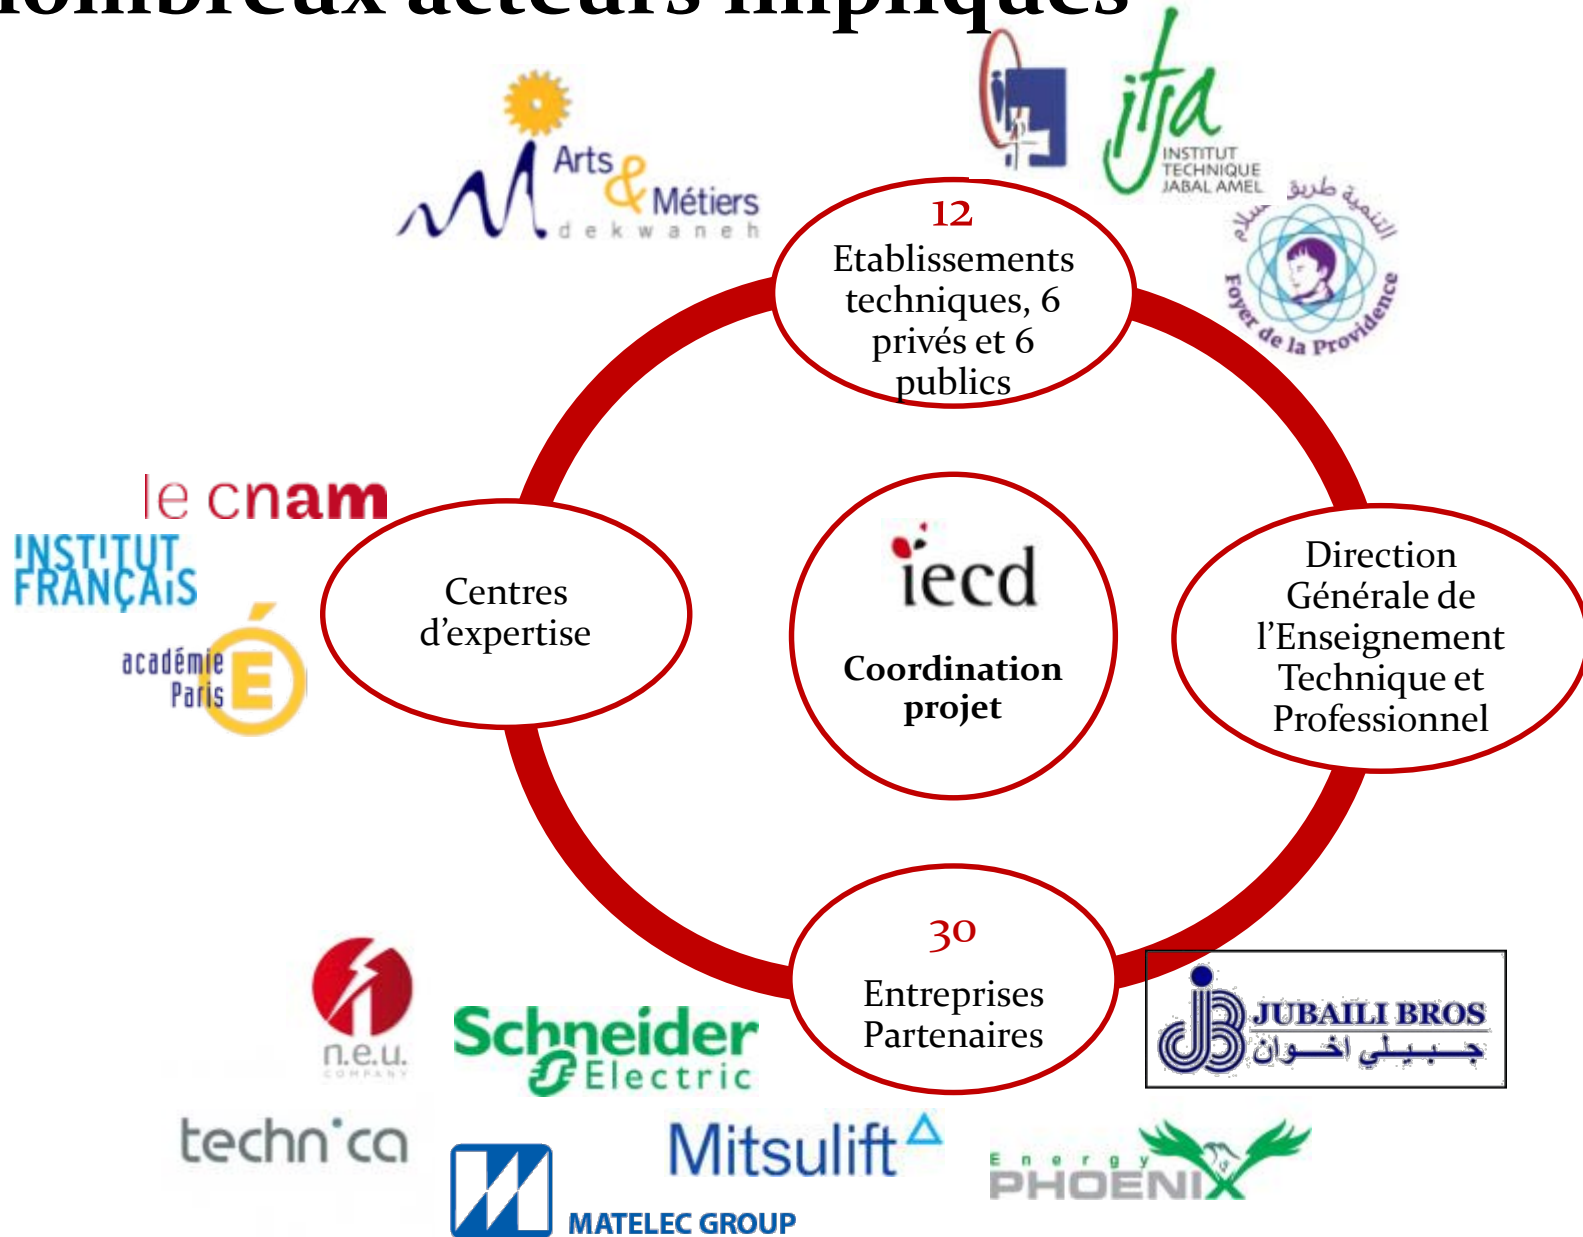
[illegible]ombreux acteurs impliqués

Arts & Métiers
dekwaneh

itja
INSTITUT TECHNIQUE JABAL AMEL

التنمية طريق سلام
Foyer de la Providence

12
Etablissements techniques, 6 privés et 6 publics

le cnam
INSTITUT FRANÇAIS
académie Paris

Centres d'expertise

iecd
Coordination projet

Direction Générale de l'Enseignement Technique et Professionnel

30
Entreprises Partenaires

n.e.u.
COMPANY

Schneider Electric

JUBAILI BROS
جبيلي اخوان

techn'ca

MATELEC GROUP

Mitsulift

Energy PHOENIX